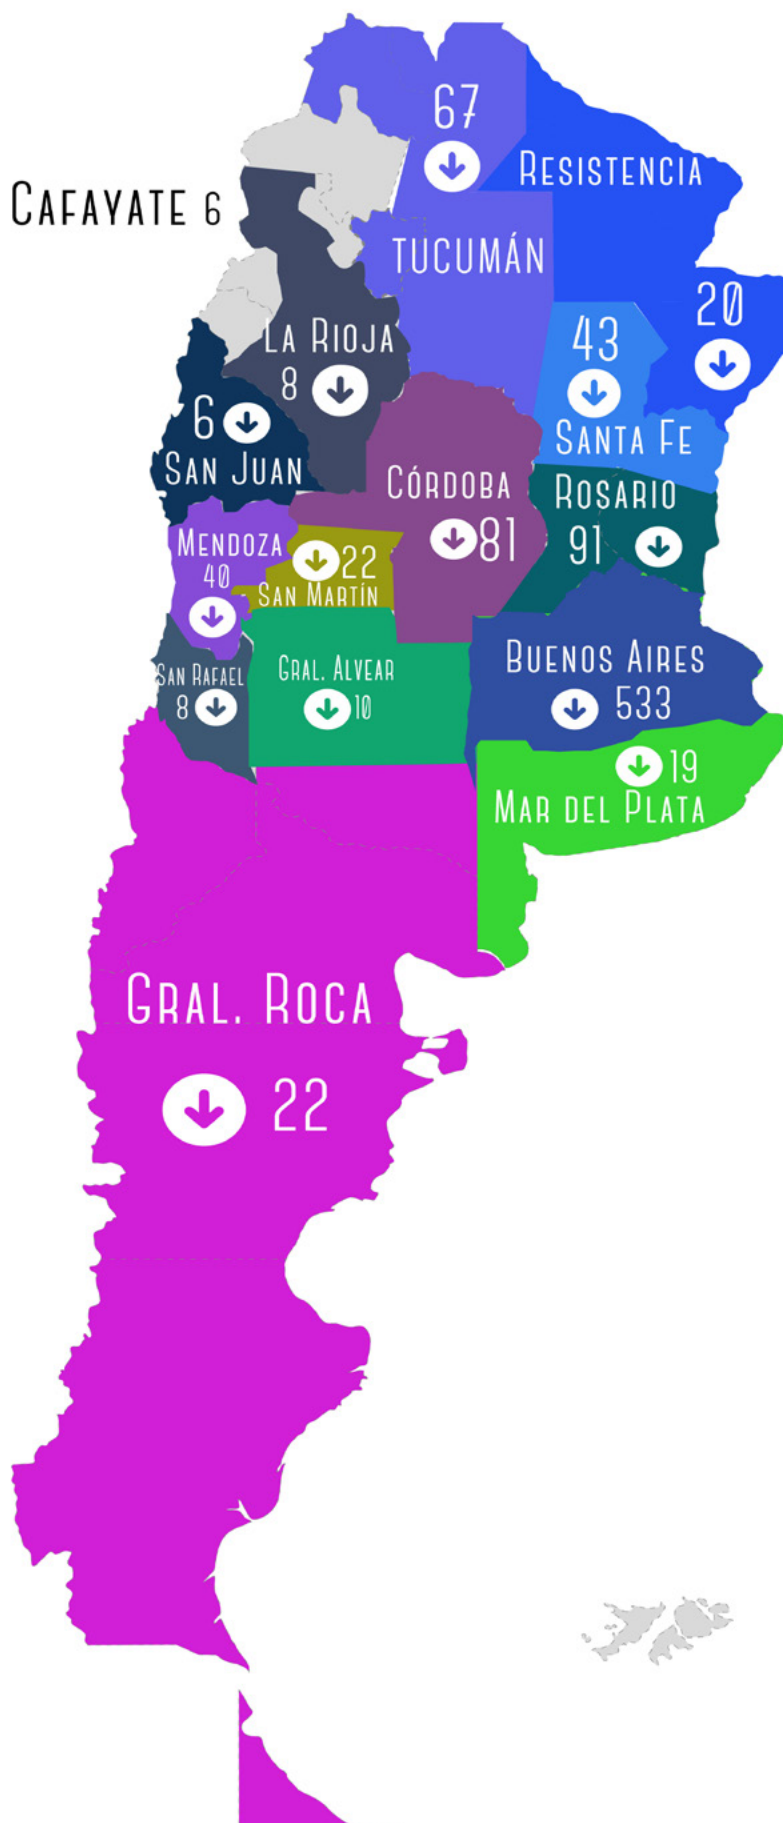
Cafayate 6

67

Resistencia

Tucumán

20

43

Santa Fe

La Rioja 8

6

San Juan

Córdoba 81

Rosario 91

Mendoza 40

22 San Martín

San Rafael 8

Gral. Alvear 10

Buenos Aires 533

19 Mar del Plata

Gral. Roca 22